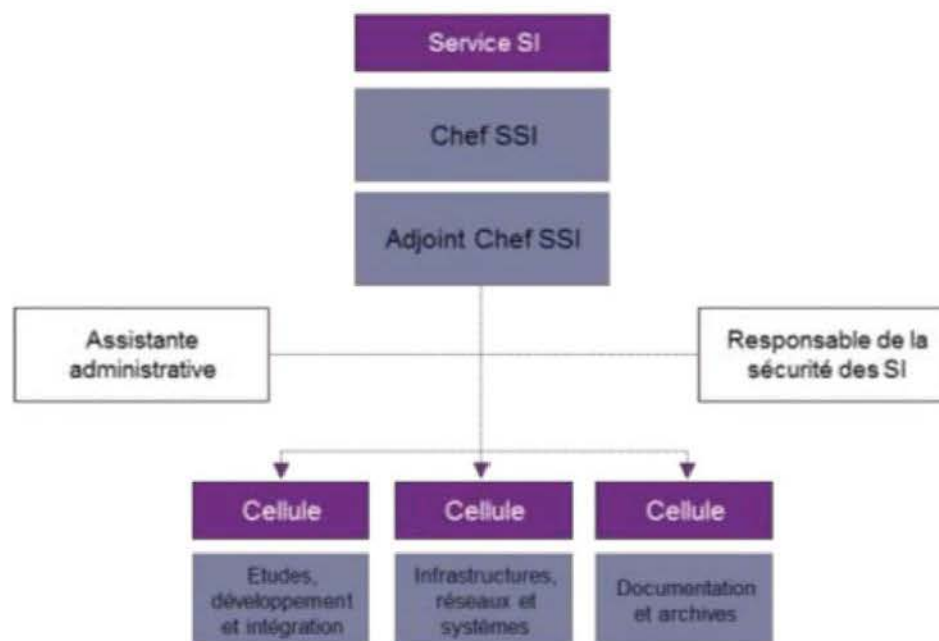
Service SI

Chef SSI

Adjoint Chef SSI

Assistante administrative

Responsable de la sécurité des SI

Cellule

Etudes, développement et intégration

Cellule

Infrastructures, réseaux et systèmes

Cellule

Documentation et archives